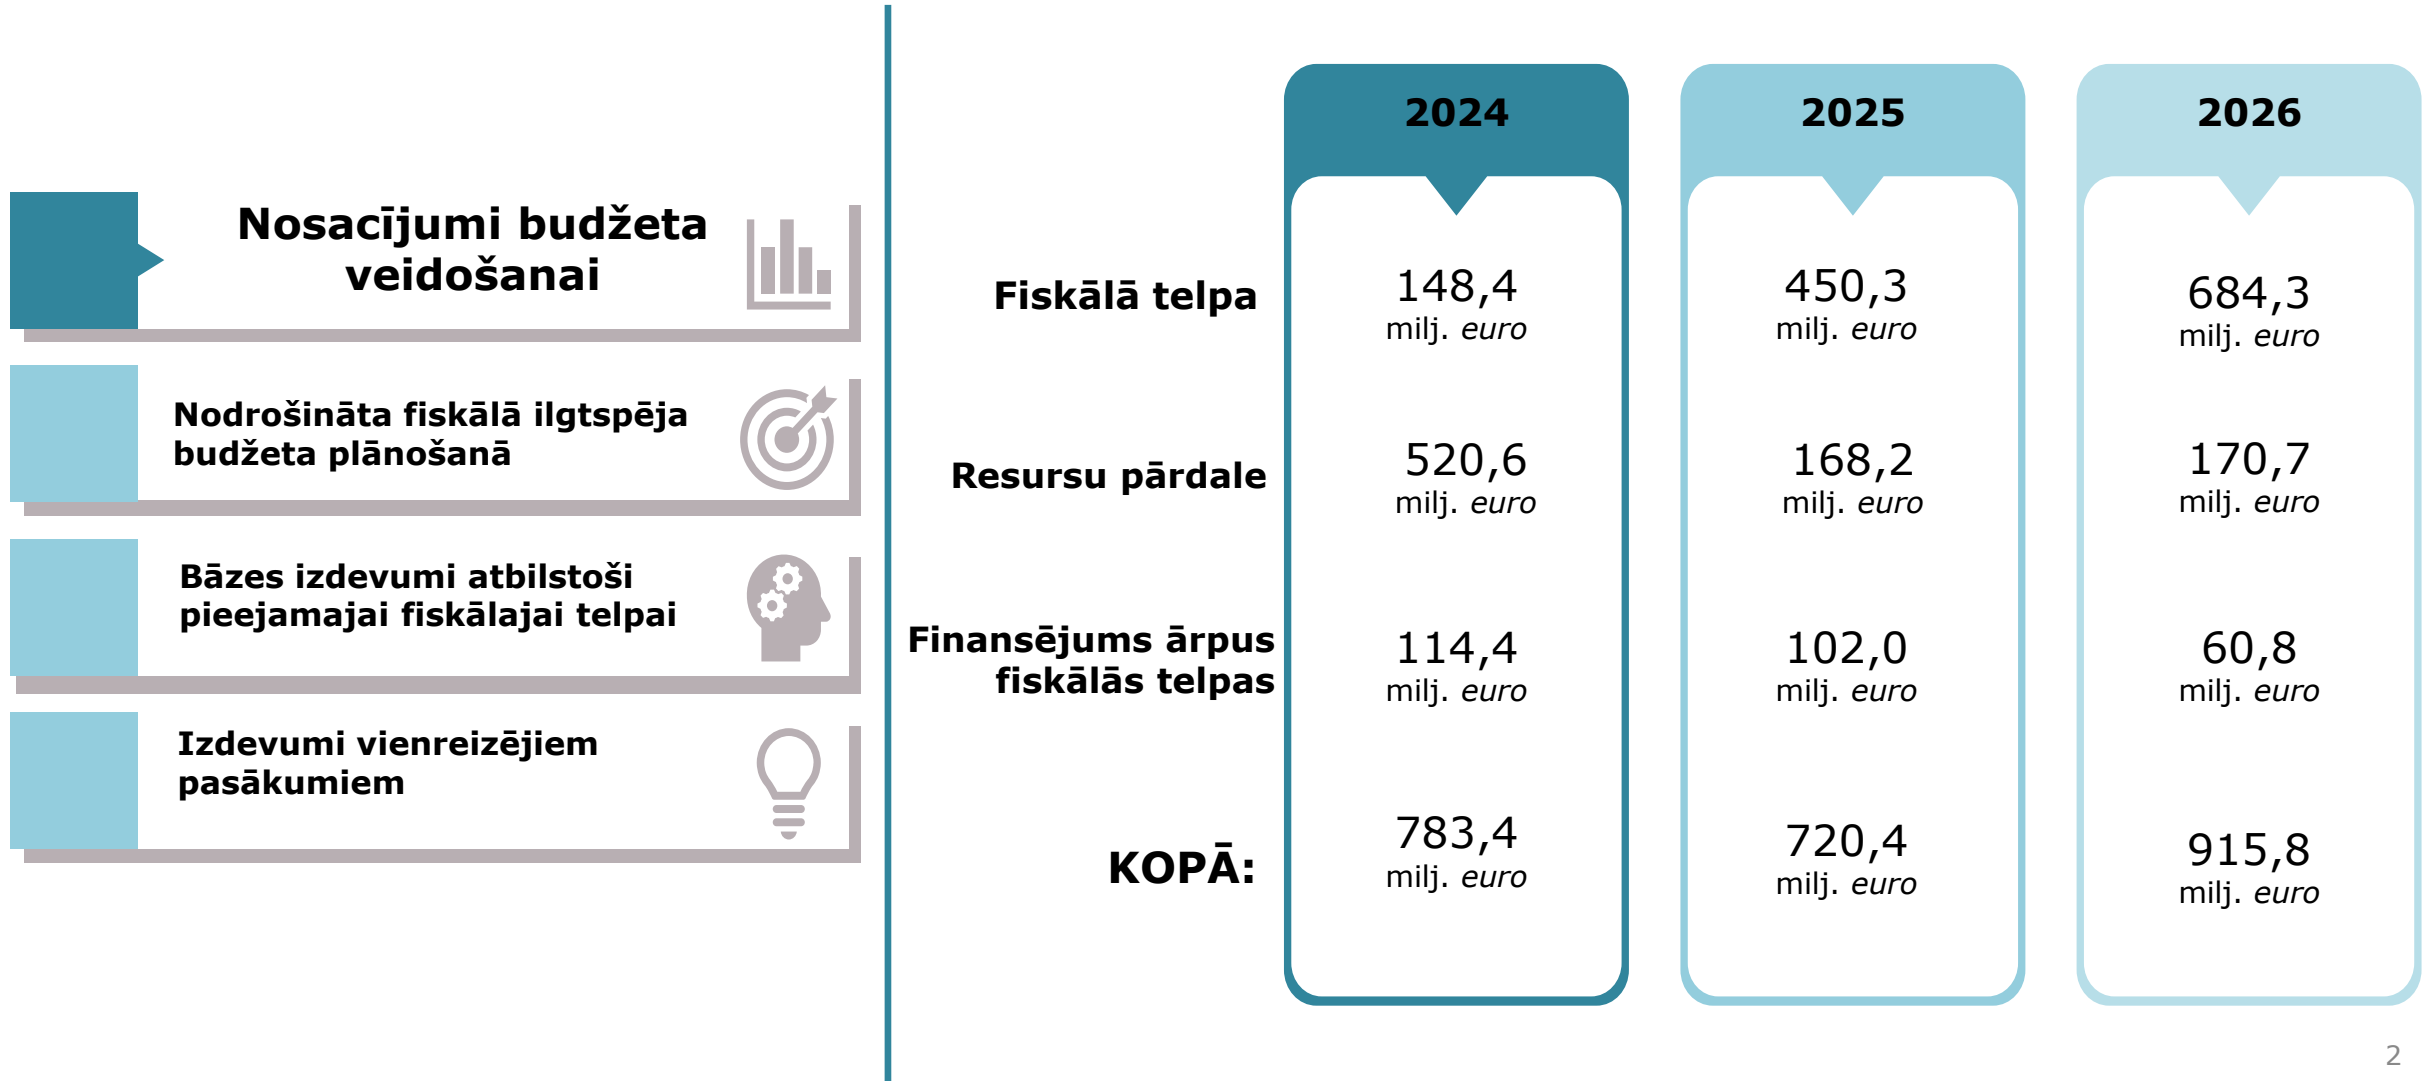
Nosacījumi budžeta veidošanai

Nodrošināta fiskālā ilgtspēja budžeta plānošanā

Bāzes izdevumi atbilstoši pieejamajai fiskālajai telpai

Izdevumi vienreizējiem pasākumiem

| | 2024 | 2025 | 2026 |
|---|---|---|---|
| Fiskālā telpa | 148,4 milj. euro | 450,3 milj. euro | 684,3 milj. euro |
| Resursu pārdale | 520,6 milj. euro | 168,2 milj. euro | 170,7 milj. euro |
| Finansējums ārpus fiskālās telpas | 114,4 milj. euro | 102,0 milj. euro | 60,8 milj. euro |
| KOPĀ: | 783,4 milj. euro | 720,4 milj. euro | 915,8 milj. euro |

2